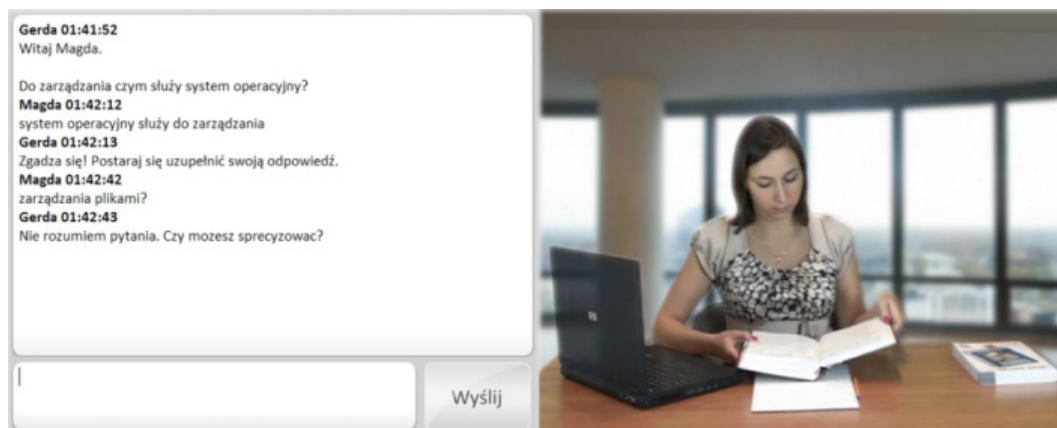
**Gerda 01:41:52**
Witaj Magda.

Do zarządzania czym służy system operacyjny?
**Magda 01:42:12**
system operacyjny służy do zarządzania
**Gerda 01:42:13**
Zgadza się! Postaraj się uzupełnić swoją odpowiedź.
**Magda 01:42:42**
zarządzania plikami?
**Gerda 01:42:43**
Nie rozumiem pytania. Czy mozesz sprecyzowac?

Wyślij